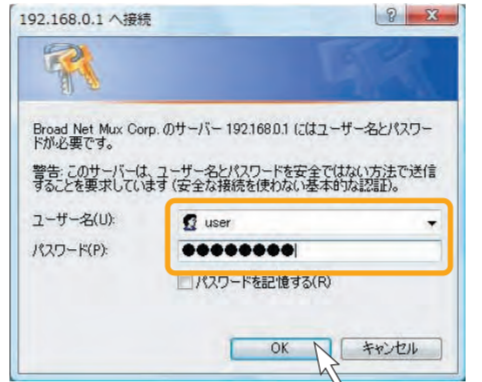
192.168.0.1 へ接続

Broad Net Mux Corp. のサーバー 192.168.0.1 にはユーザー名とパスワードが必要です。

警告: このサーバーは、ユーザー名とパスワードを安全ではない方法で送信することを要求しています (安全な接続を使わない基本的な認証)。

ユーザー名(U): user

パスワード(P): ●●●●●●●●

パスワードを記憶する(R)

OK キャンセル